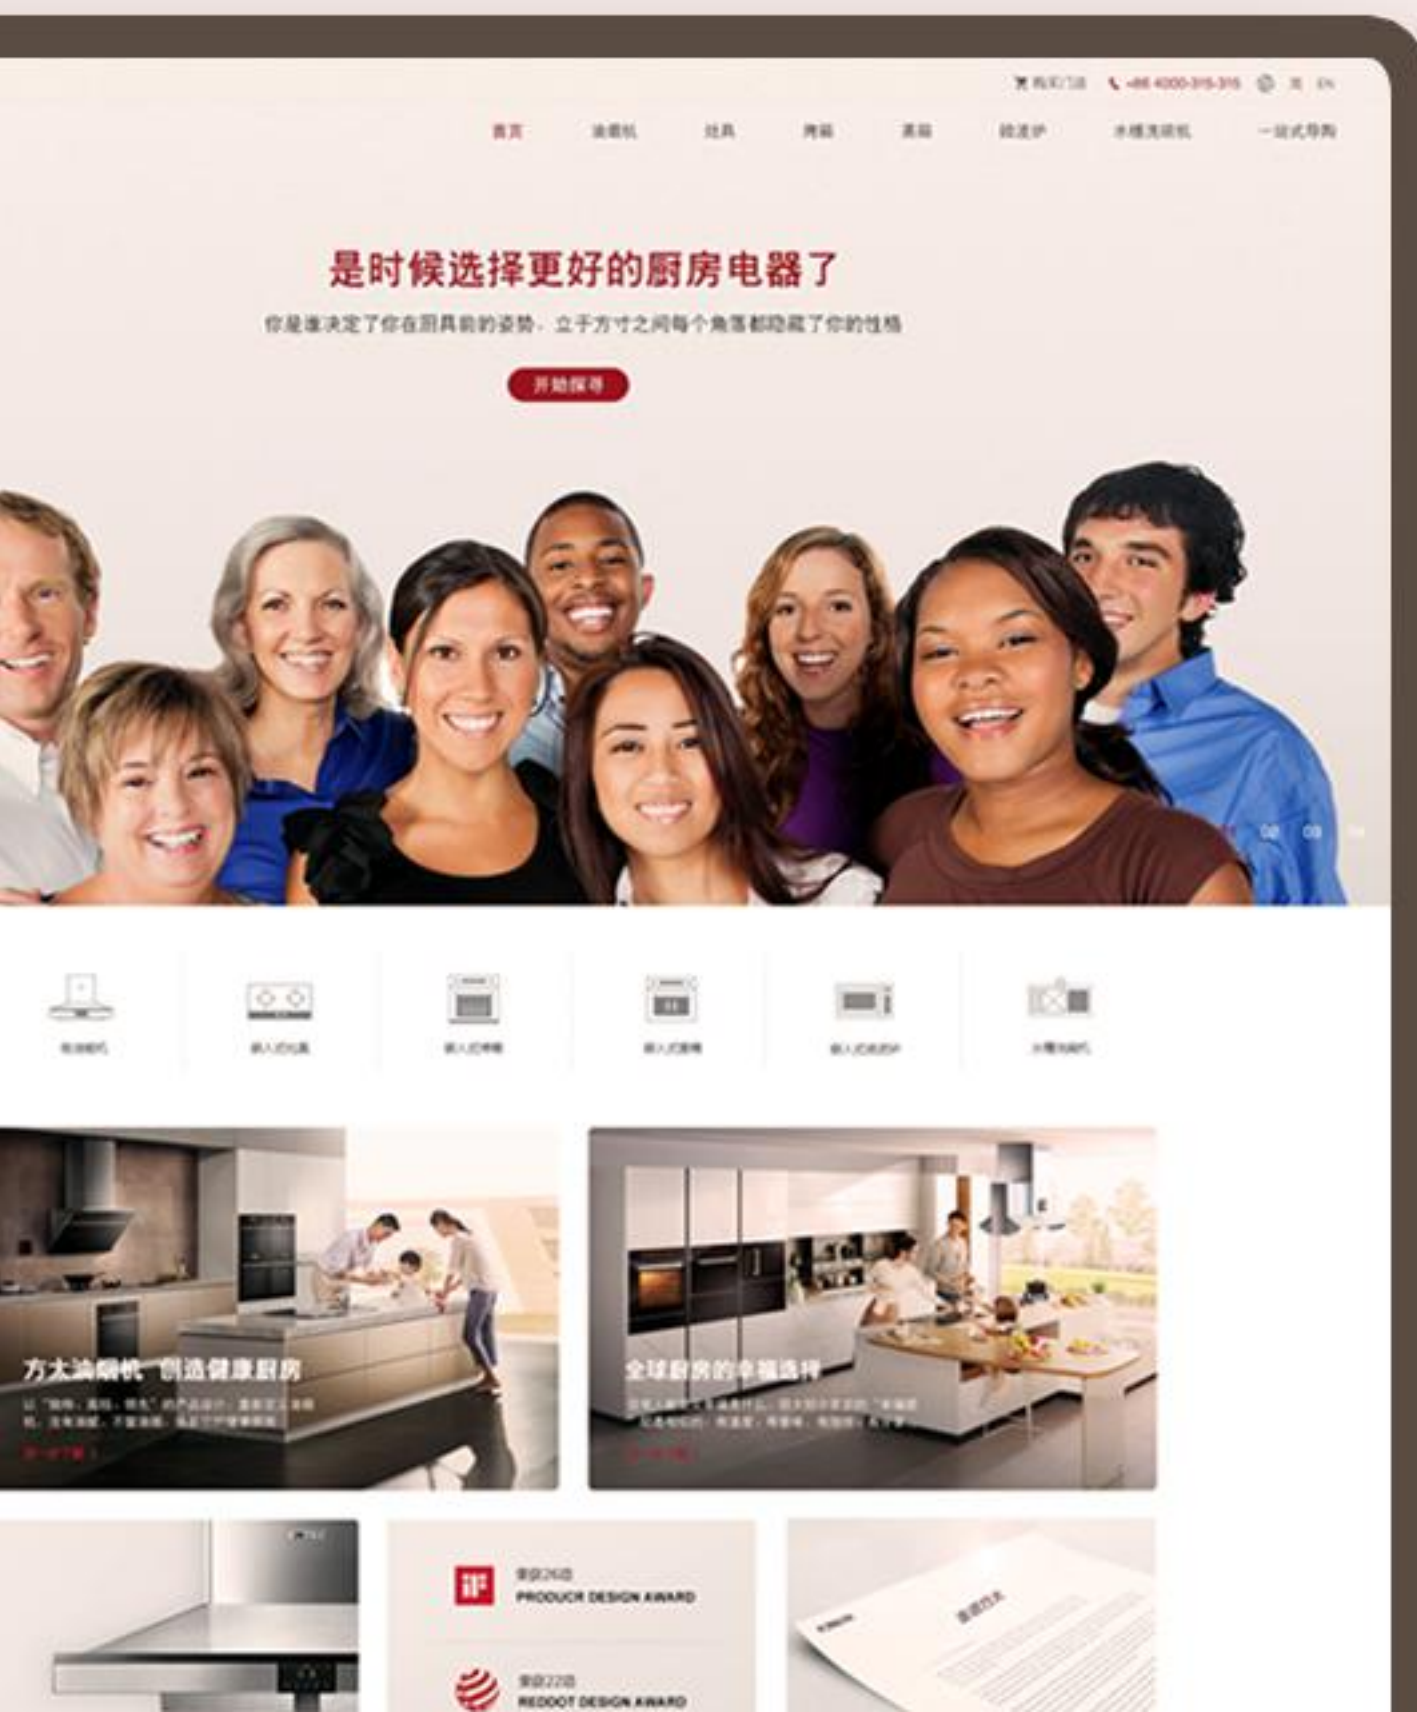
购买门店 +86 4000-315-315 中 EN

首页 油烟机 灶具 烤箱 蒸箱 微波炉 水槽洗碗机 一站式导购

是时候选择更好的厨房电器了

你是谁决定了你在厨具前的姿势，立于方寸之间每个角落都隐藏了你的性格

开始探寻

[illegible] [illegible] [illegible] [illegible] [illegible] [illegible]

方太油烟机 创造健康厨房

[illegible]

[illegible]

全球厨房的幸福选择

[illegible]

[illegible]

iF 荣获26项 PRODUCR DESIGN AWARD

荣获22项 REDDOT DESIGN AWARD

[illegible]